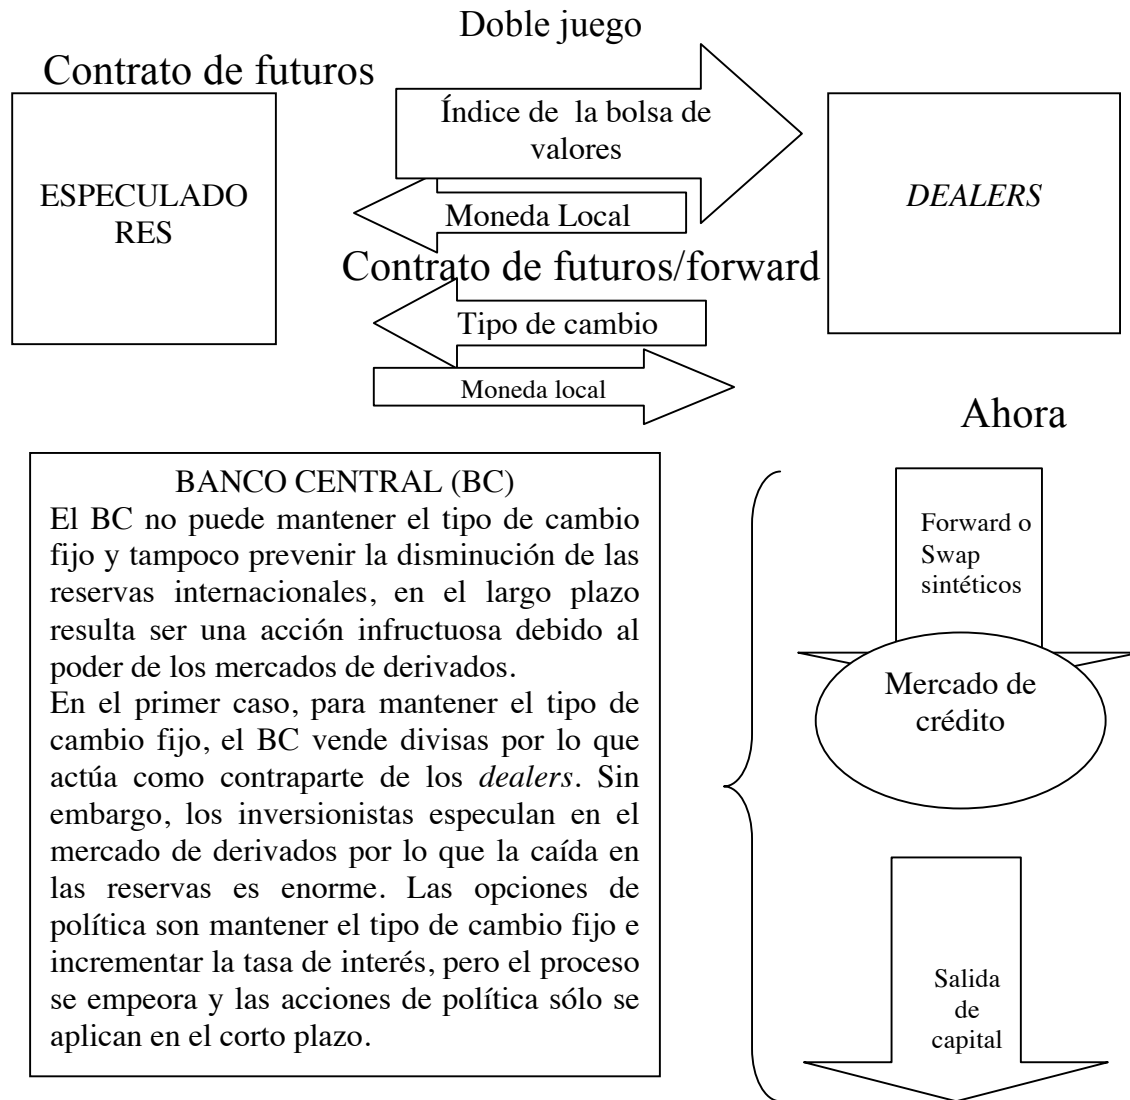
Doble juego

Contrato de futuros

ESPECULADO RES

Índice de la bolsa de valores

Moneda Local

DEALERS

Contrato de futuros/forward

Tipo de cambio

Moneda local

Ahora

BANCO CENTRAL (BC)

El BC no puede mantener el tipo de cambio fijo y tampoco prevenir la disminución de las reservas internacionales, en el largo plazo resulta ser una acción infructuosa debido al poder de los mercados de derivados.

En el primer caso, para mantener el tipo de cambio fijo, el BC vende divisas por lo que actúa como contraparte de los dealers. Sin embargo, los inversionistas especulan en el mercado de derivados por lo que la caída en las reservas es enorme. Las opciones de política son mantener el tipo de cambio fijo e incrementar la tasa de interés, pero el proceso se empeora y las acciones de política sólo se aplican en el corto plazo.

Forward o Swap sintéticos

Mercado de crédito

Salida de capital